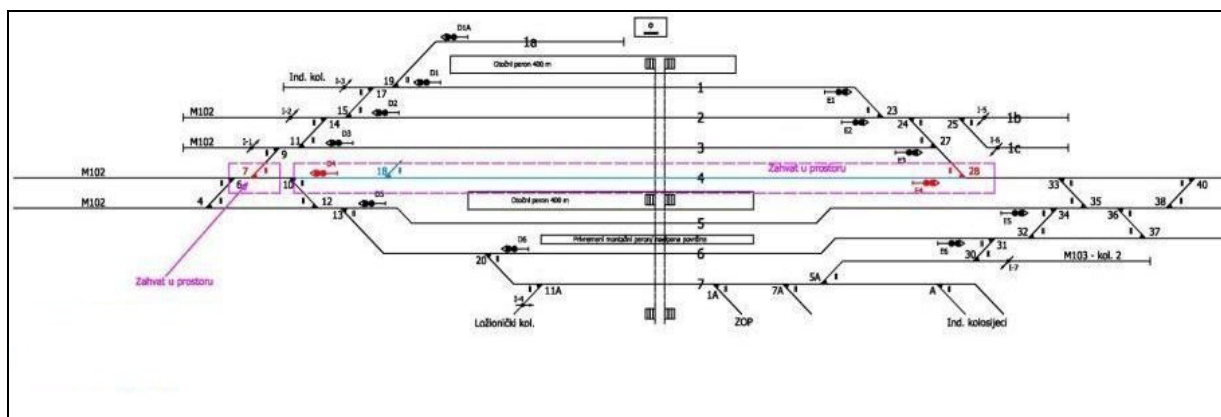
D1A
1a
Otočni peron 400 m
Ind. kol.
I-3
19
D1
17
1
E1
23
M102
I-2
15
D2
14
2
E2
24
25
I-5
1b
M102
I-1
11
D3
27
I-6
9
3
E3
1c
M102
7
D4
18
4
Zahvat u prostoru
28
6
10
E4
M102
4
12
D5
Otočni peron 400 m
33
35
38
40
13
5
E5
34
36
Privremeni montažni peroni hodajne površine
32
37
D6
6
E6
31
20
30
M103 - kol. 2
I-7
Zahvat u prostoru
I-4
11A
7
1A
7A
5A
A
Ložionički kol.
ZOP
Ind. kolosijeci